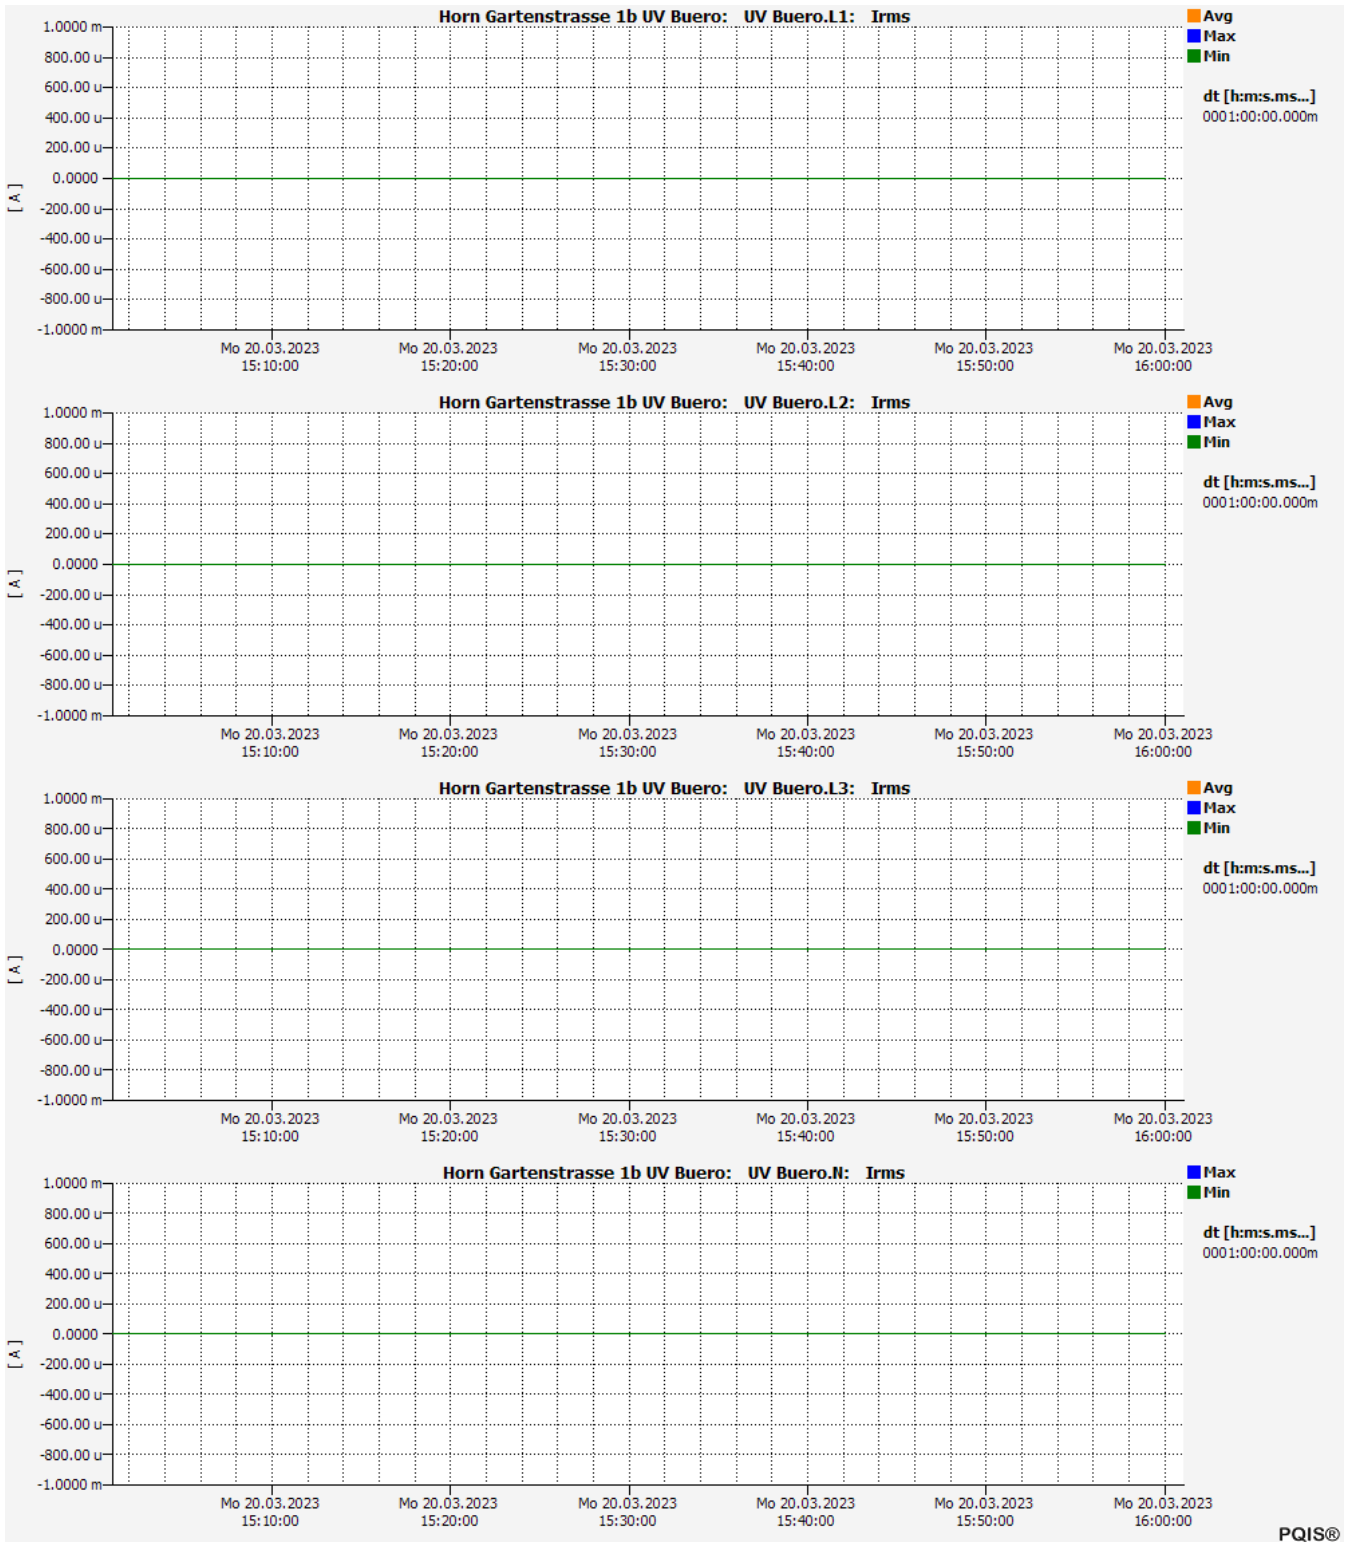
Horn Gartenstrasse 1b UV Buero: UV Buero.L1: Irms

Avg
Max
Min

dt [h:m:s.ms...]
0001:00:00.000m

[ A ]

1.0000 m
800.00 u
600.00 u
400.00 u
200.00 u
0.0000
-200.00 u
-400.00 u
-600.00 u
-800.00 u
-1.0000 m

Mo 20.03.2023 15:10:00
Mo 20.03.2023 15:20:00
Mo 20.03.2023 15:30:00
Mo 20.03.2023 15:40:00
Mo 20.03.2023 15:50:00
Mo 20.03.2023 16:00:00

Horn Gartenstrasse 1b UV Buero: UV Buero.L2: Irms

Avg
Max
Min

dt [h:m:s.ms...]
0001:00:00.000m

[ A ]

1.0000 m
800.00 u
600.00 u
400.00 u
200.00 u
0.0000
-200.00 u
-400.00 u
-600.00 u
-800.00 u
-1.0000 m

Mo 20.03.2023 15:10:00
Mo 20.03.2023 15:20:00
Mo 20.03.2023 15:30:00
Mo 20.03.2023 15:40:00
Mo 20.03.2023 15:50:00
Mo 20.03.2023 16:00:00

Horn Gartenstrasse 1b UV Buero: UV Buero.L3: Irms

Avg
Max
Min

dt [h:m:s.ms...]
0001:00:00.000m

[ A ]

1.0000 m
800.00 u
600.00 u
400.00 u
200.00 u
0.0000
-200.00 u
-400.00 u
-600.00 u
-800.00 u
-1.0000 m

Mo 20.03.2023 15:10:00
Mo 20.03.2023 15:20:00
Mo 20.03.2023 15:30:00
Mo 20.03.2023 15:40:00
Mo 20.03.2023 15:50:00
Mo 20.03.2023 16:00:00

Horn Gartenstrasse 1b UV Buero: UV Buero.N: Irms

Max
Min

dt [h:m:s.ms...]
0001:00:00.000m

[ A ]

1.0000 m
800.00 u
600.00 u
400.00 u
200.00 u
0.0000
-200.00 u
-400.00 u
-600.00 u
-800.00 u
-1.0000 m

Mo 20.03.2023 15:10:00
Mo 20.03.2023 15:20:00
Mo 20.03.2023 15:30:00
Mo 20.03.2023 15:40:00
Mo 20.03.2023 15:50:00
Mo 20.03.2023 16:00:00

PQIS®